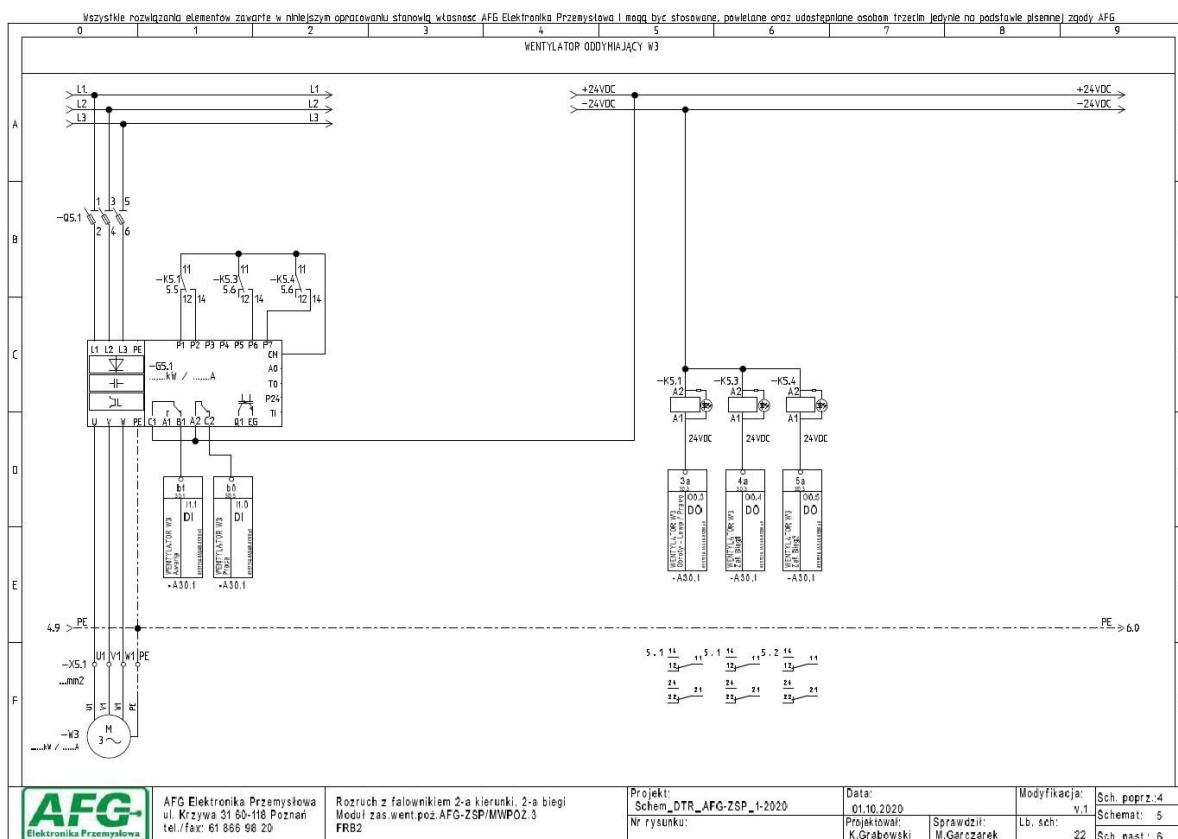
Wszystkie rozwiązania elementów zawarte w niniejszym opracowaniu stanowią własność AFG Elektronika Przemysłowa i mogą być stosowane, powielane oraz udostępniane osobom trzecim jedynie na podstawie pisemnej zgody AFG

0 1 2 3 4 5 6 7 8 9

WENTYLATOR ODDYMIAJĄCY W3

A B C D E F

L1 L2 L3
L1 L2 L3
+24VDC −24VDC
+24VDC −24VDC

−Q5.1 1 3 5 2 4 6

−K5.1 5.5 11 12 14
−K5.3 5.6 11 12 14
−K5.4 5.6 11 12 14

L1 L2 L3 PE
P1 P2 P3 P4 P5 P6 P7
CM A0 T0 P24 TI
−G5.1 ......kW / ......A
C1 A1 B1 A2 C2 Q1 EG
U V W PE

−K5.1 A2 A1 24VDC
−K5.3 A2 A1 24VDC
−K5.4 A2 A1 24VDC

b1 I1.1 DI WENTYLATOR W3 Awaria −A30.1
b0 I1.0 DI WENTYLATOR W3 Praca −A30.1

3a O0.3 DO WENTYLATOR W3 Obroty − Lewo / Prawo −A30.1
4a O0.4 DO WENTYLATOR W3 Zał. Bieg1 −A30.1
5a O0.5 DO WENTYLATOR W3 Zał. Bieg2 −A30.1

4.9 PE PE 6.0

−X5.1 ...mm2 U1 V1 W1 PE
U1 V1 W1 PE
−W3 ....kW / ....A M 3~

5.1 14 11 12 5.1 14 11 12 5.2 14 11 12
24 21 22 24 21 22 24 21 22

AFG Elektronika Przemysłowa
AFG Elektronika Przemysłowa
ul. Krzywa 31 60-118 Poznań
tel./fax: 61 866 98 20

Rozruch z falownikiem 2-a kierunki, 2-a biegi
Moduł zas.went.poż.AFG-ZSP/MWPOŻ.3
FRB2

Projekt: Schem_DTR_AFG-ZSP_1-2020
Nr rysunku:
Data: 01.10.2020
Projektował: K.Grabowski
Sprawdził: M.Garczarek
Modyfikacja: v.1
Lb. sch: 22
Sch. poprz.: 4
Schemat: 5
Sch. nast.: 6